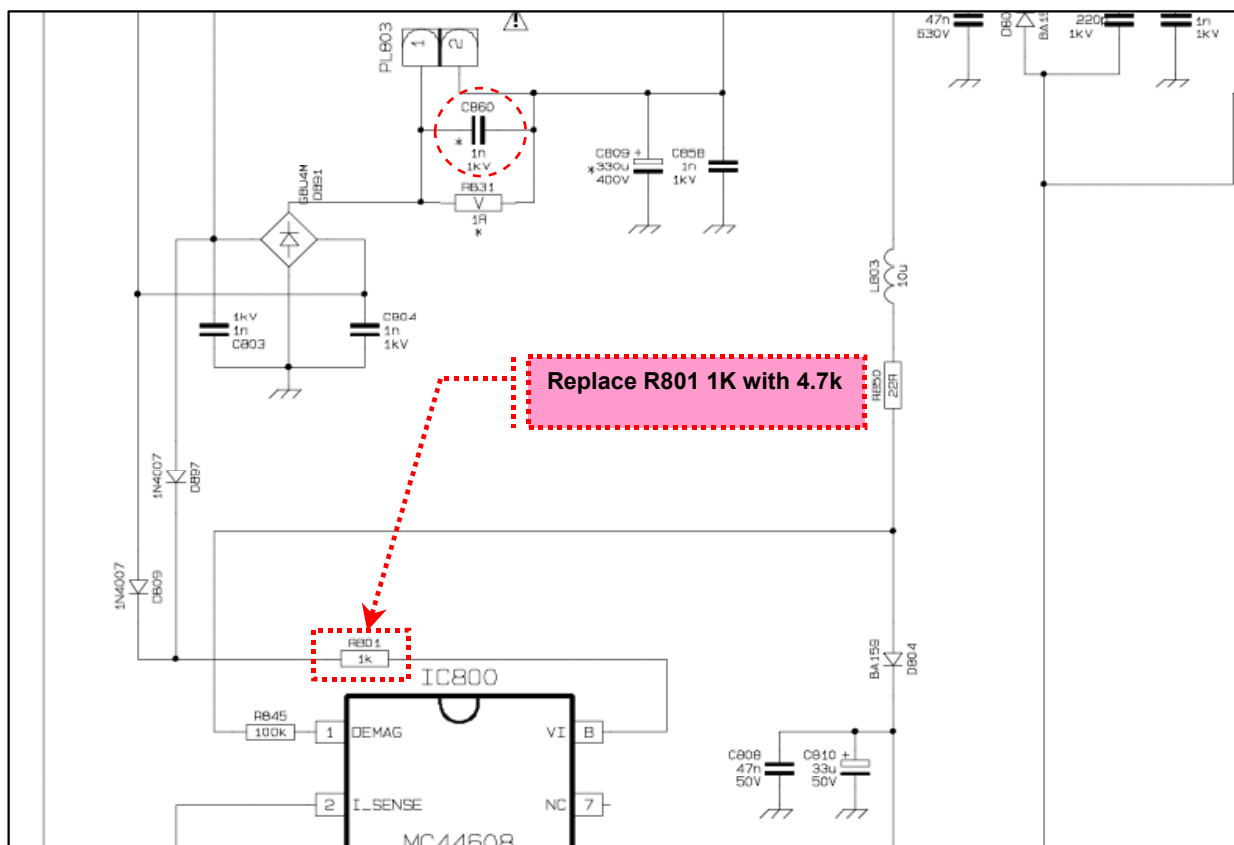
PL803
1
2
C860
*
1n
1KV
C809 +
*330u
400V
C858
1n
1KV
RB31
V
1R
*
GBU4M
D891
1KV
1n
C803
C804
1n
1KV
47n
630V
D80
BA15
220
1KV
1n
1KV
L803
10u
R850
22R
Replace R801 1K with 4.7k
1N4007
D897
1N4007
D809
R801
1k
IC800
R845
100k
1
DEMAG
VI
8
2
I_SENSE
NC
7
MC44608
BA159
D804
C808
47n
50V
C810 +
33u
50V